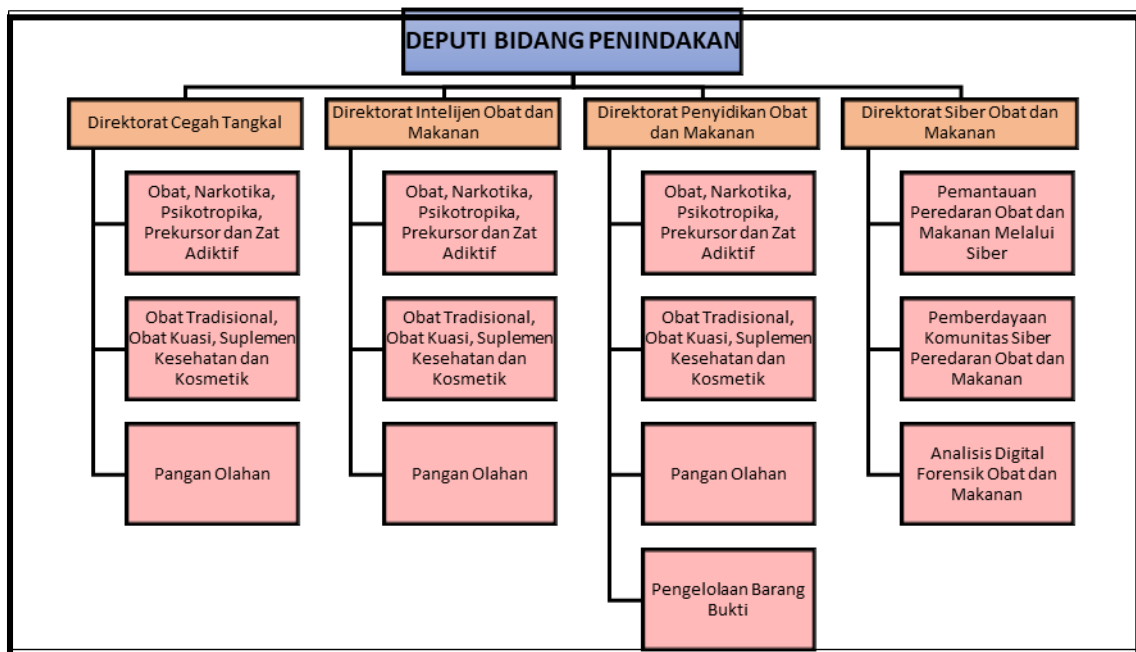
DEPUTI BIDANG PENINDAKAN

Direktorat Cegah Tangkal

Obat, Narkotika, Psikotropika, Prekursor dan Zat Adiktif

Obat Tradisional, Obat Kuasi, Suplemen Kesehatan dan Kosmetik

Pangan Olahan

Direktorat Intelijen Obat dan Makanan

Obat, Narkotika, Psikotropika, Prekursor dan Zat Adiktif

Obat Tradisional, Obat Kuasi, Suplemen Kesehatan dan Kosmetik

Pangan Olahan

Direktorat Penyidikan Obat dan Makanan

Obat, Narkotika, Psikotropika, Prekursor dan Zat Adiktif

Obat Tradisional, Obat Kuasi, Suplemen Kesehatan dan Kosmetik

Pangan Olahan

Pengelolaan Barang Bukti

Direktorat Siber Obat dan Makanan

Pemantauan Peredaran Obat dan Makanan Melalui Siber

Pemberdayaan Komunitas Siber Peredaran Obat dan Makanan

Analisis Digital Forensik Obat dan Makanan